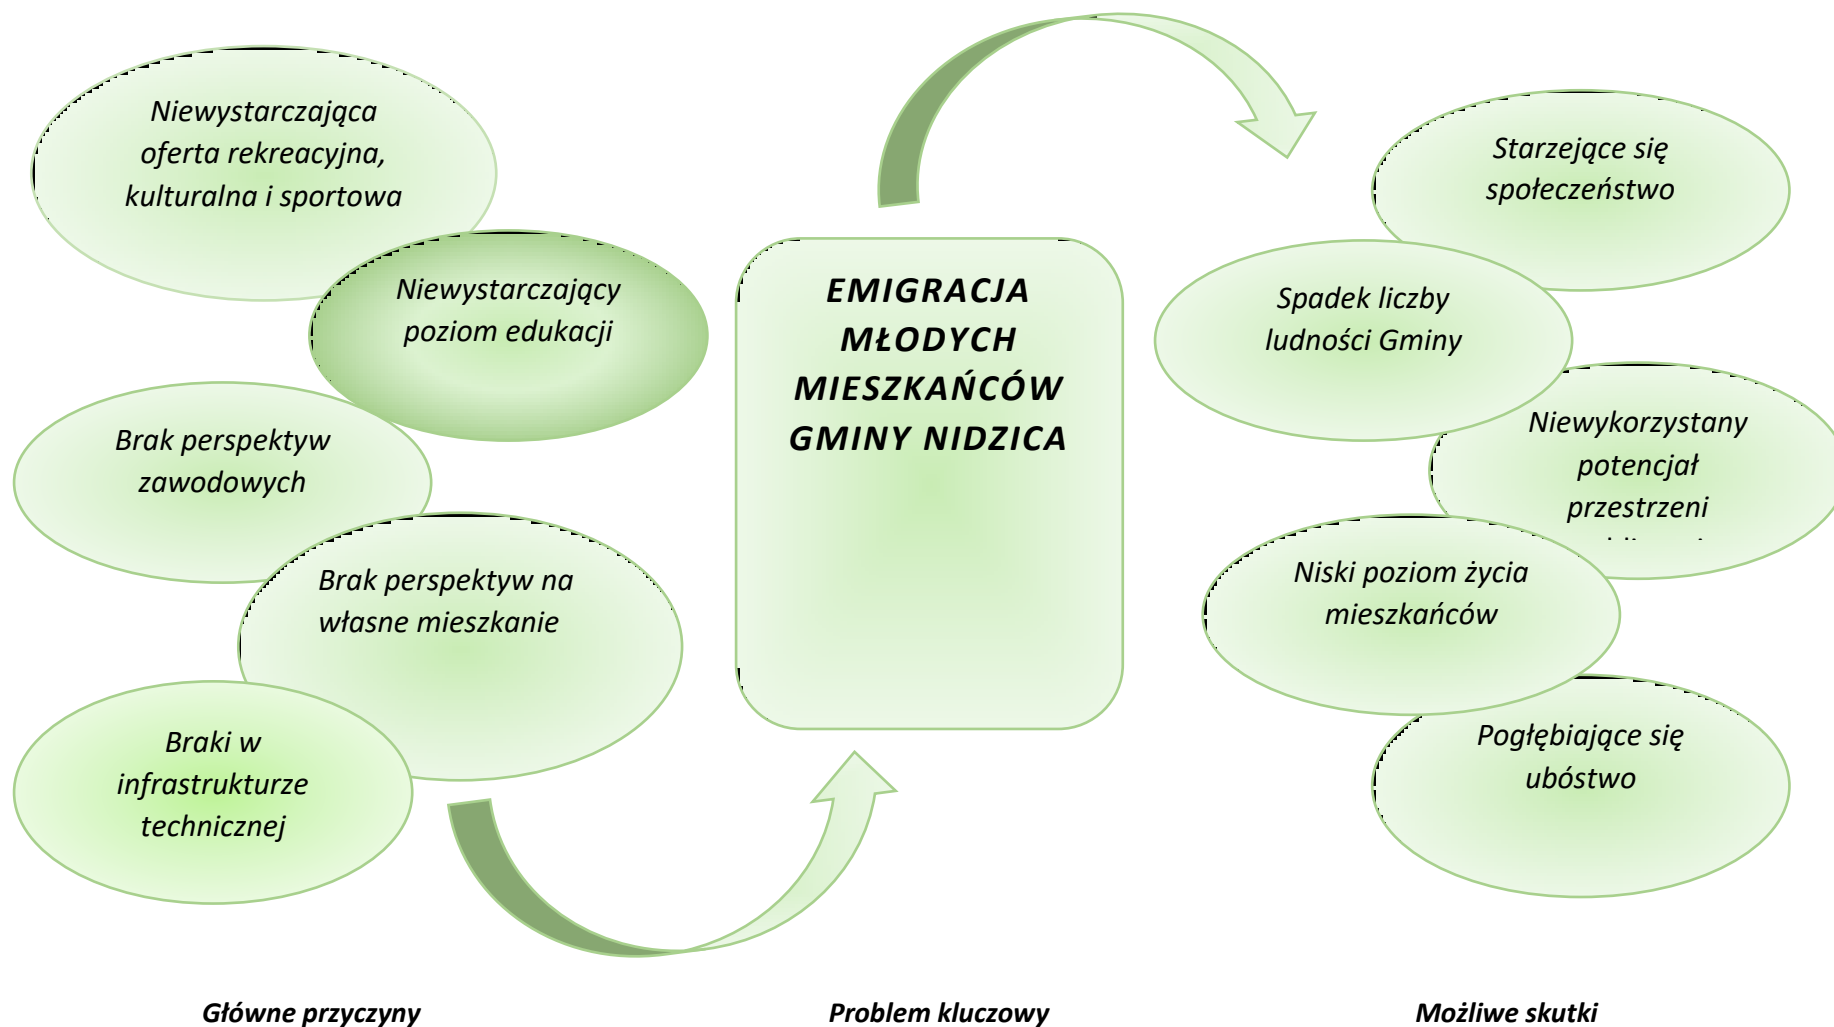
Niewystarczająca oferta rekreacyjna, kulturalna i sportowa

Niewystarczający poziom edukacji

Brak perspektyw zawodowych

Brak perspektyw na własne mieszkanie

Braki w infrastrukturze technicznej

EMIGRACJA MŁODYCH MIESZKAŃCÓW GMINY NIDZICA

Starzejące się społeczeństwo

Spadek liczby ludności Gminy

Niewykorzystany potencjał przestrzeni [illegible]

Niski poziom życia mieszkańców

Pogłębiające się ubóstwo

Główne przyczyny

Problem kluczowy

Możliwe skutki